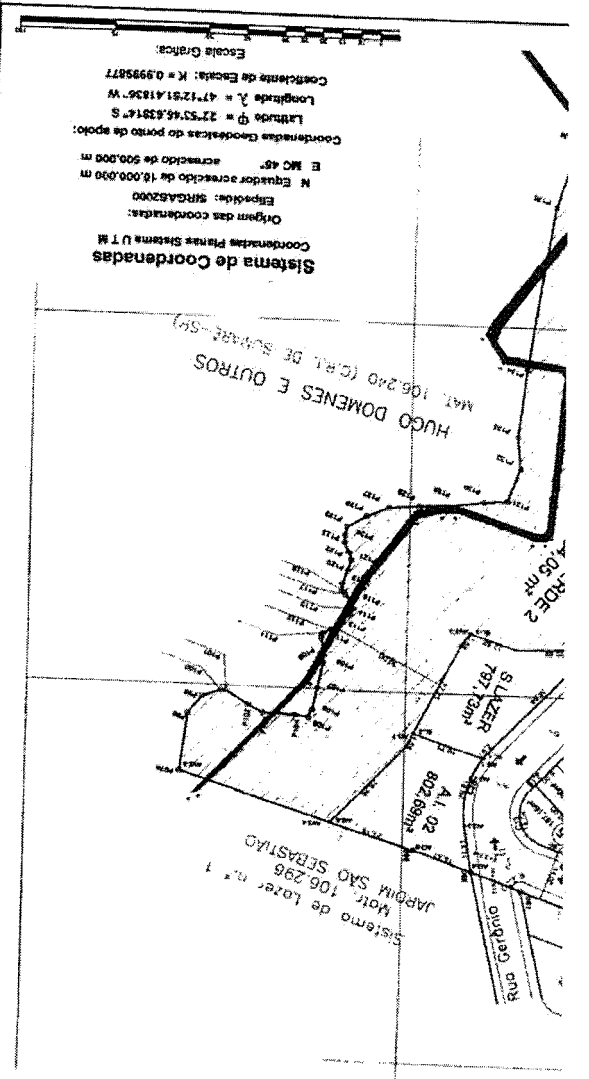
Sistema de Coordenadas
Coordenadas Planas Sistema U T M
Origem das coordenadas:
Elipsóide: SIRGAS2000
N Equador acrescido de 10.000.000 m
E MC 45° acrescido de 500.000 m
Coordenadas Geodésicas do ponto de apoio:
Latitude φ = 22°52'46.63814" S
Longitude λ = 47°12'51.41836" W
Coeficiente de Escala: K = 0.9995677
Escala Gráfica:

HUGO DOMENES E OUTROS
MAT. 106.240 (C.R.I. DE SUMARÉ-SP)

S. LAZER
787,13m²

A.I. 02
802,69m²

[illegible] VERDE 2
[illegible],05 m²

Sistema de Lazer n.º 1
Matr. 106.296
JARDIM SÃO SEBASTIÃO

Rua Gerânio